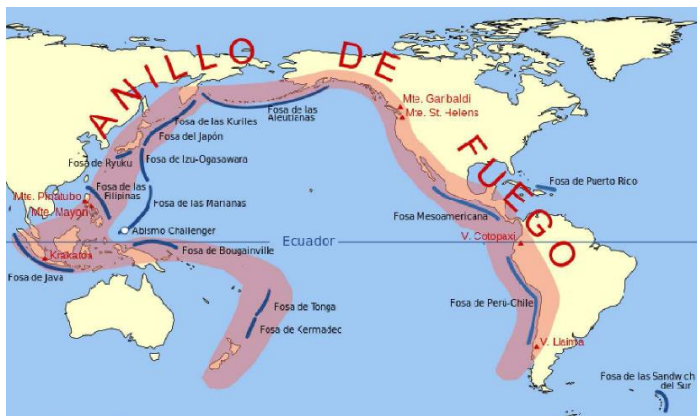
ANILLO DE FUEGO

Mte. Garbaldi
Mte. St. Helens
Fosa de las Kuriles
Fosa de las Aleutianas
Fosa del Japón
Fosa de Ryuku
Fosa de Izu-Ogasawara
Fosa de las Filipinas
Mte. Pinatubo
Mte. Mayon
Fosa de las Marianas
Abismo Challenger
Fosa de Puerto Rico
Fosa Mesoamericana
Ecuador
V. Cotopaxi
Krakatoa
Fosa de Bougainville
Fosa de Java
Fosa de Peru-Chile
Fosa de Tonga
Fosa de Kermadec
V. Llaima
Fosa de las Sandwich del Sur